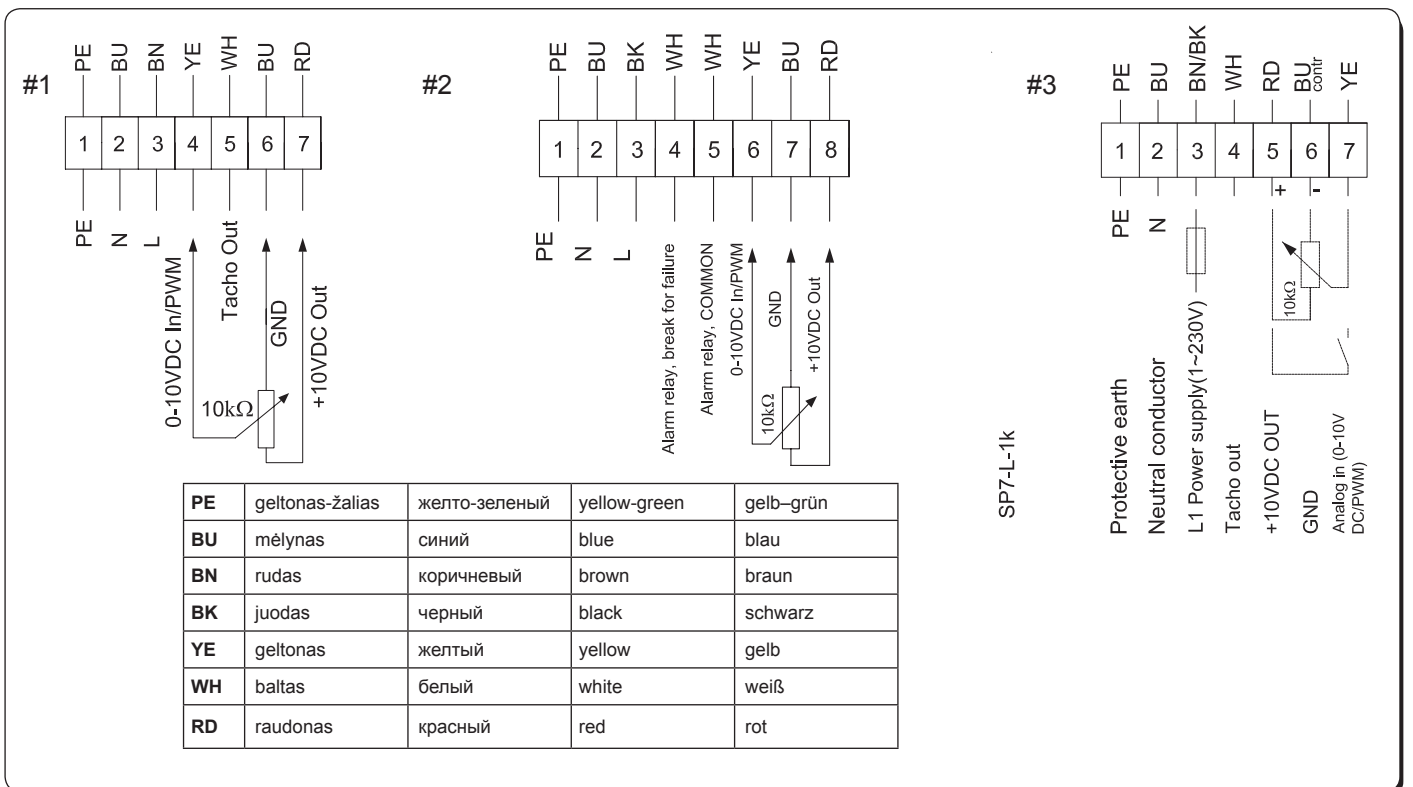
#1

PE BU BN YE WH BU RD

1 2 3 4 5 6 7

PE N L 0-10VDC In/PWM Tacho Out GND +10VDC Out

10kΩ

#2

PE BU BK WH WH YE BU RD

1 2 3 4 5 6 7 8

PE N L Alarm relay, break for failure Alarm relay, COMMON 0-10VDC In/PWM GND +10VDC Out

10kΩ

#3

PE BU BN/BK WH RD $BU_{contr}$ YE

1 2 3 4 5 6 7

+ -

PE N

10kΩ

Protective earth
Neutral conductor
L1 Power supply(1~230V)
Tacho out
+10VDC OUT
GND
Analog in (0-10V DC/PWM)

SP7-L-1k

| PE | geltonas-žalias | желто-зеленый | yellow-green | gelb–grün |
|---|---|---|---|---|
| BU | mėlynas | синий | blue | blau |
| BN | rudas | коричневый | brown | braun |
| BK | juodas | черный | black | schwarz |
| YE | geltonas | желтый | yellow | gelb |
| WH | baltas | белый | white | weiß |
| RD | raudonas | красный | red | rot |